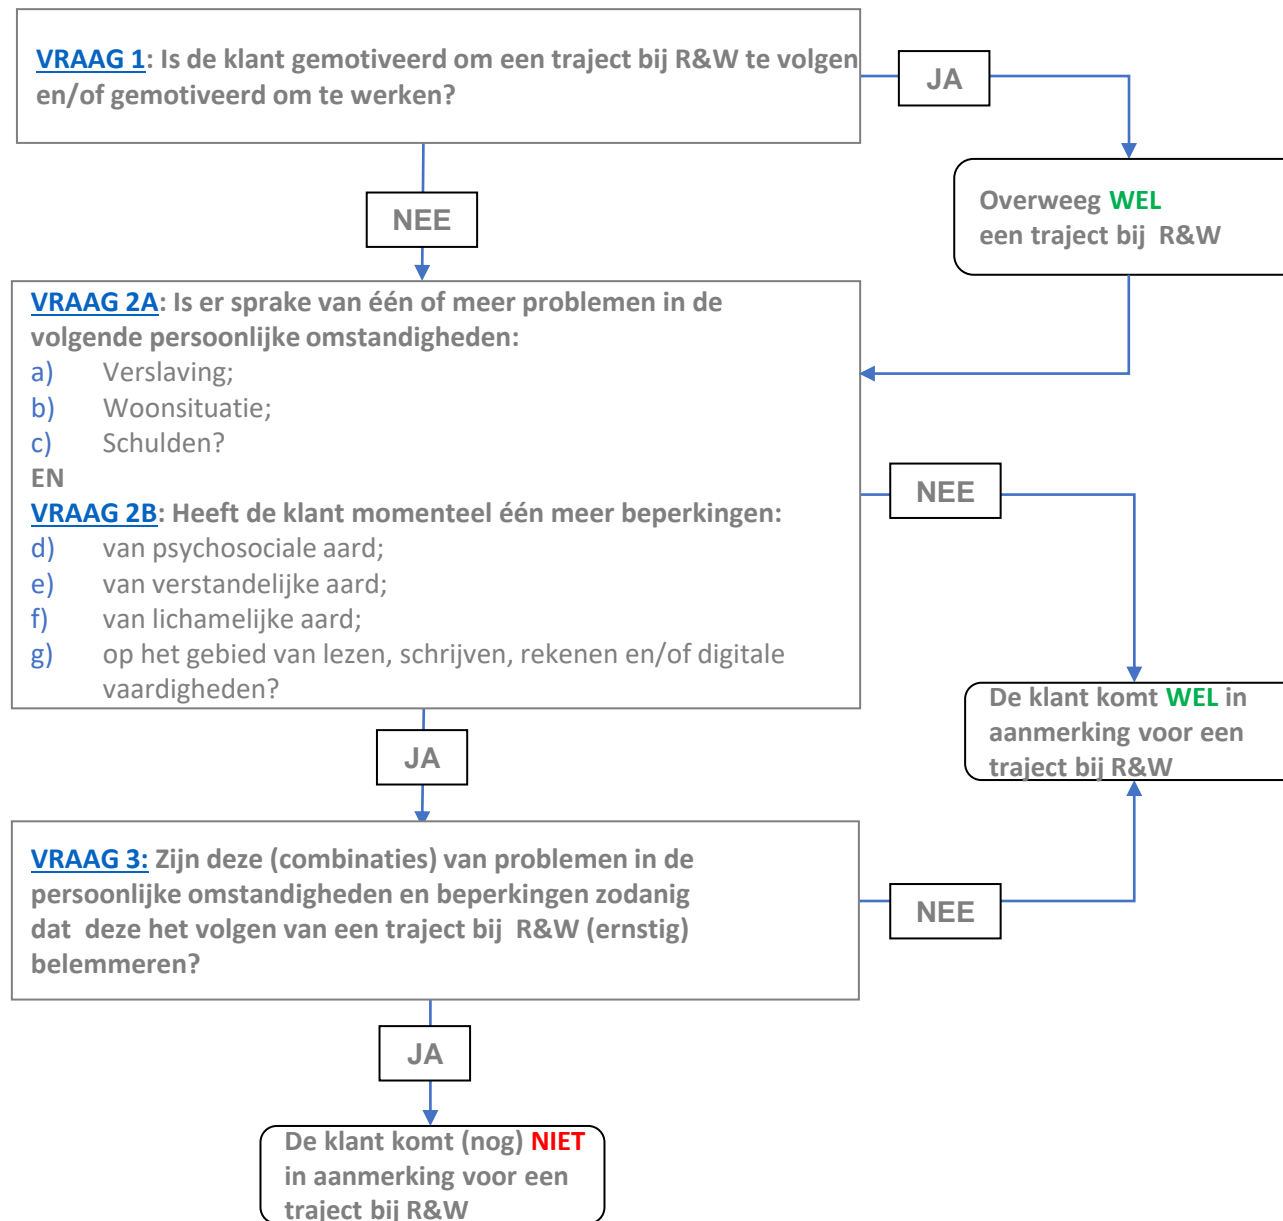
VRAAG 1: Is de klant gemotiveerd om een traject bij R&W te volgen en/of gemotiveerd om te werken?

JA

Overweeg WEL een traject bij R&W

NEE

VRAAG 2A: Is er sprake van één of meer problemen in de volgende persoonlijke omstandigheden:
a) Verslaving;
b) Woonsituatie;
c) Schulden?
EN
VRAAG 2B: Heeft de klant momenteel één meer beperkingen:
d) van psychosociale aard;
e) van verstandelijke aard;
f) van lichamelijke aard;
g) op het gebied van lezen, schrijven, rekenen en/of digitale vaardigheden?

NEE

De klant komt WEL in aanmerking voor een traject bij R&W

JA

VRAAG 3: Zijn deze (combinaties) van problemen in de persoonlijke omstandigheden en beperkingen zodanig dat deze het volgen van een traject bij R&W (ernstig) belemmeren?

NEE

JA

De klant komt (nog) NIET in aanmerking voor een traject bij R&W